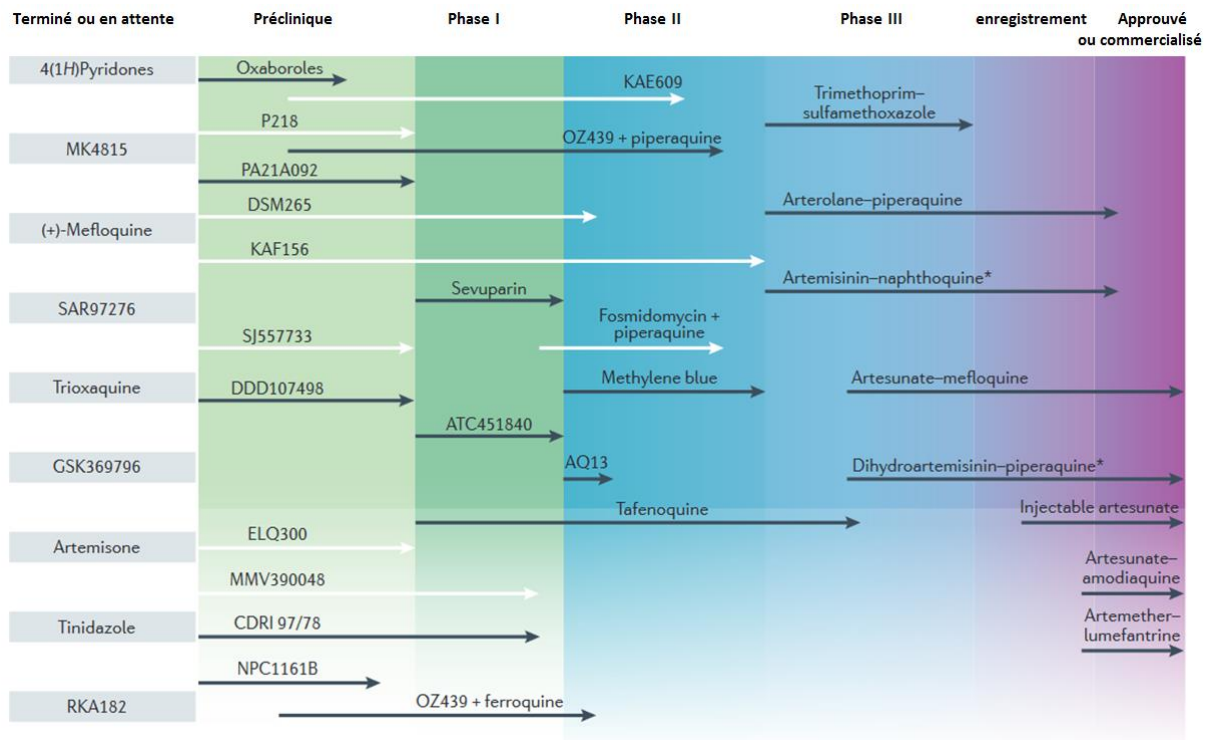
Terminé ou en attente | Préclinique | Phase I | Phase II | Phase III | enregistrement | Approuvé ou commercialisé

4(1*H*)Pyridones
MK4815
(+)-Mefloquine
SAR97276
Trioxaquine
GSK369796
Artemisone
Tinidazole
RKA182

Oxaboroles
KAE609
Trimethoprim–sulfamethoxazole
P218
OZ439 + piperaquine
PA21A092
DSM265
Arterolane–piperaquine
KAF156
Artemisinin–naphthoquine*
Sevuparin
Fosmidomycin + piperaquine
SJ557733
DDD107498
Methylene blue
Artesunate–mefloquine
ATC451840
AQ13
Dihydroartemisinin–piperaquine*
Tafenoquine
Injectable artesunate
ELQ300
MMV390048
Artesunate–amodiaquine
CDRI 97/78
Artemether–lumefantrine
NPC1161B
OZ439 + ferroquine